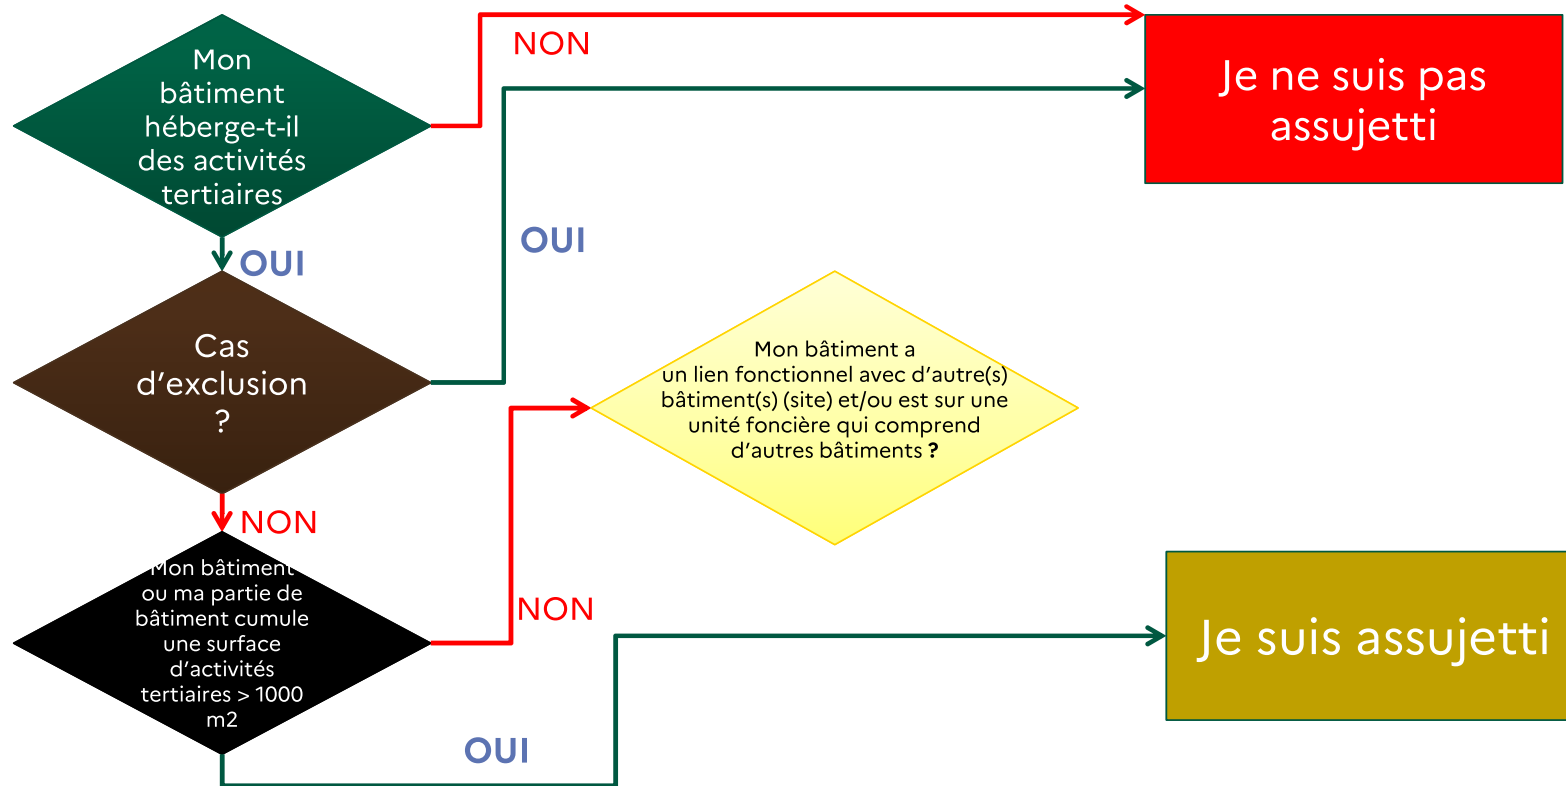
Mon bâtiment héberge-t-il des activités tertiaires

NON

Je ne suis pas assujetti

OUI

OUI

Cas d’exclusion ?

Mon bâtiment a un lien fonctionnel avec d’autre(s) bâtiment(s) (site) et/ou est sur une unité foncière qui comprend d’autres bâtiments **?**

NON

Mon bâtiment ou ma partie de bâtiment cumule une surface d’activités tertiaires > 1000 m2

NON

Je suis assujetti

OUI